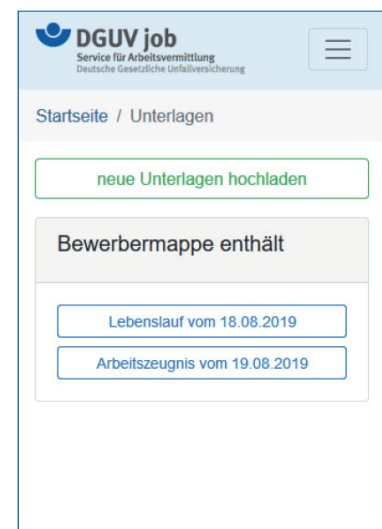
DGUV job
Service für Arbeitsvermittlung
Deutsche Gesetzliche Unfallversicherung

Startseite / Unterlagen

neue Unterlagen hochladen

Bewerbermappe enthält

Lebenslauf vom 18.08.2019

Arbeitszeugnis vom 19.08.2019